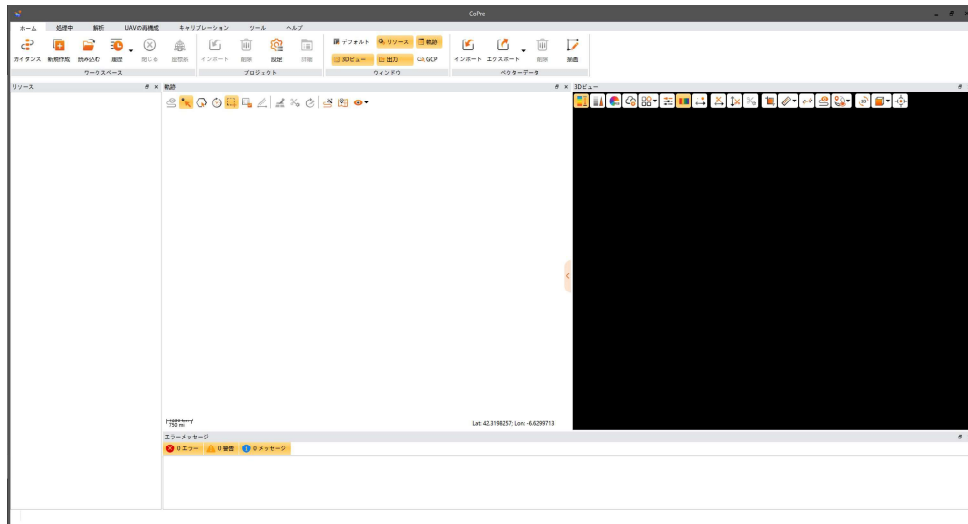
CoPre

ホーム 処理中 解析 UAVの再構成 キャリブレーション ツール ヘルプ

ガイダンス 新規作成 読み込む 履歴 閉じる
ワークスペース

インポート 削除 設定 詳細
プロジェクト

デフォルト リソース 軌跡
3Dビュー 出力 GR,GCP
ウィンドウ

インポート エクスポート 削除 描画
ベクターデータ

リソース

軌跡

750 mi

Lat: 42.3198257; Lon: -6.6299713

3Dビュー

エラーメッセージ

0 エラー 0 警告 0 メッセージ